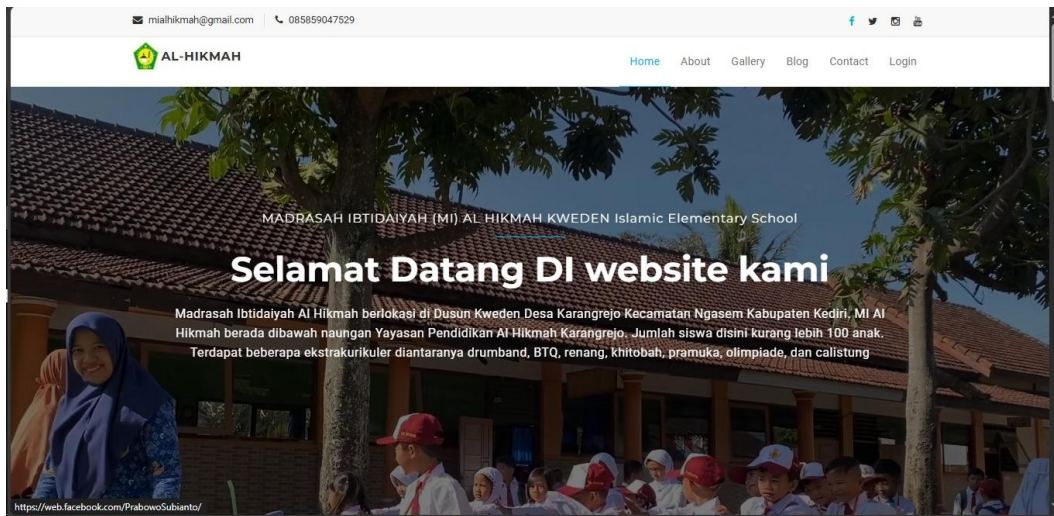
mialhikmah@gmail.com 085859047529

AL-HIKMAH

Home About Gallery Blog Contact Login

MADRASAH IBTIDAIYAH (MI) AL HIKMAH KWEDEN Islamic Elementary School

Selamat Datang DI website kami

Madrasah Ibtidaiyah Al Hikmah berlokasi di Dusun Kweden Desa Karangrejo Kecamatan Ngasem Kabupaten Kediri. MI Al Hikmah berada dibawah naungan Yayasan Pendidikan Al Hikmah Karangrejo. Jumlah siswa disini kurang lebih 100 anak. Terdapat beberapa ekstrakurikuler diantaranya drumband, BTQ, renang, khitobah, pramuka, olimpiade, dan calistung

https://web.facebook.com/PrabowoSubianto/